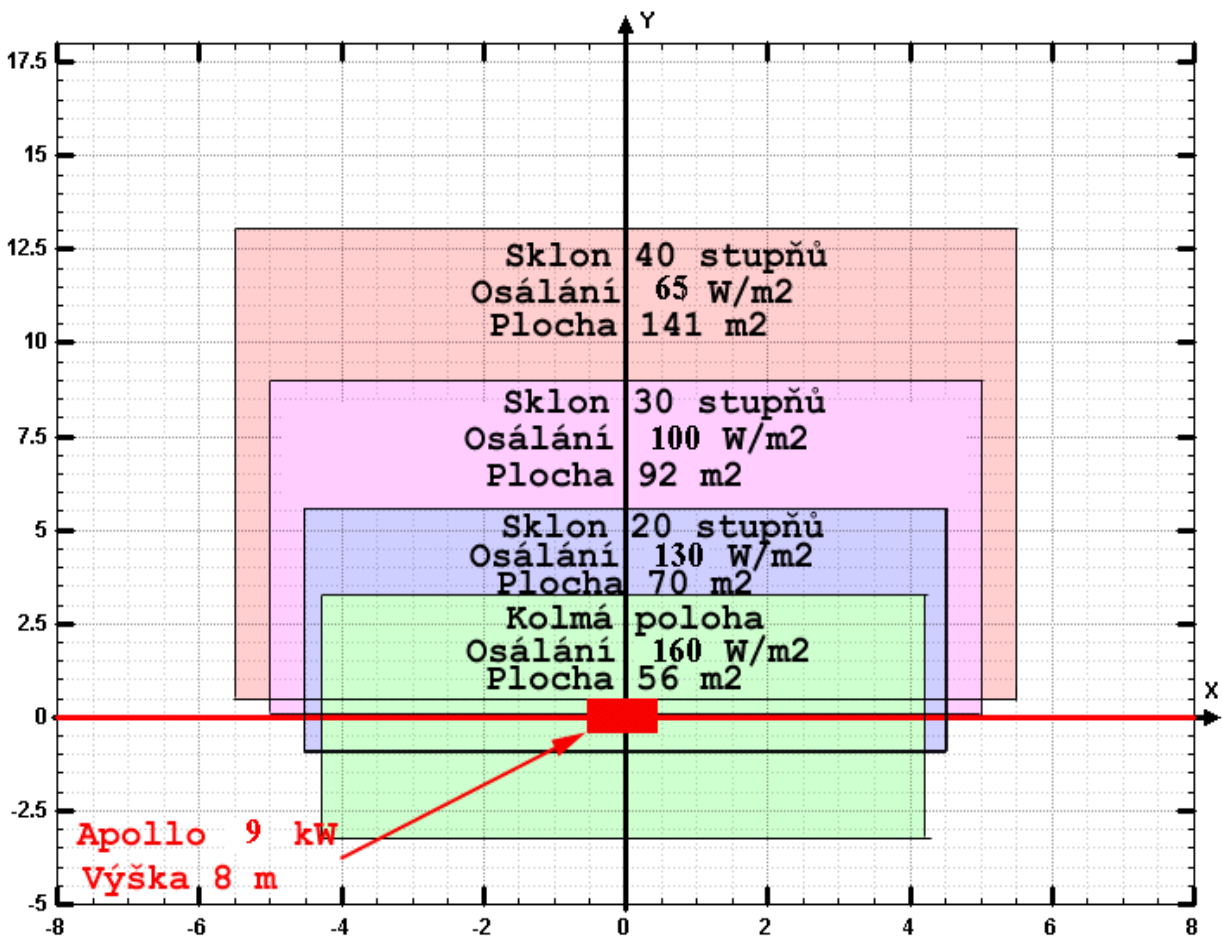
Y

17.5

15

12.5

10

7.5

5

2.5

0

-2.5

-5

Sklon 40 stupňů
Osálání 65 W/m2
Plocha 141 m2

Sklon 30 stupňů
Osálání 100 W/m2
Plocha 92 m2

Sklon 20 stupňů
Osálání 130 W/m2
Plocha 70 m2

Kolmá poloha
Osálání 160 W/m2
Plocha 56 m2

X

Apollo 9 kW
Výška 8 m

-8 -6 -4 -2 0 2 4 6 8